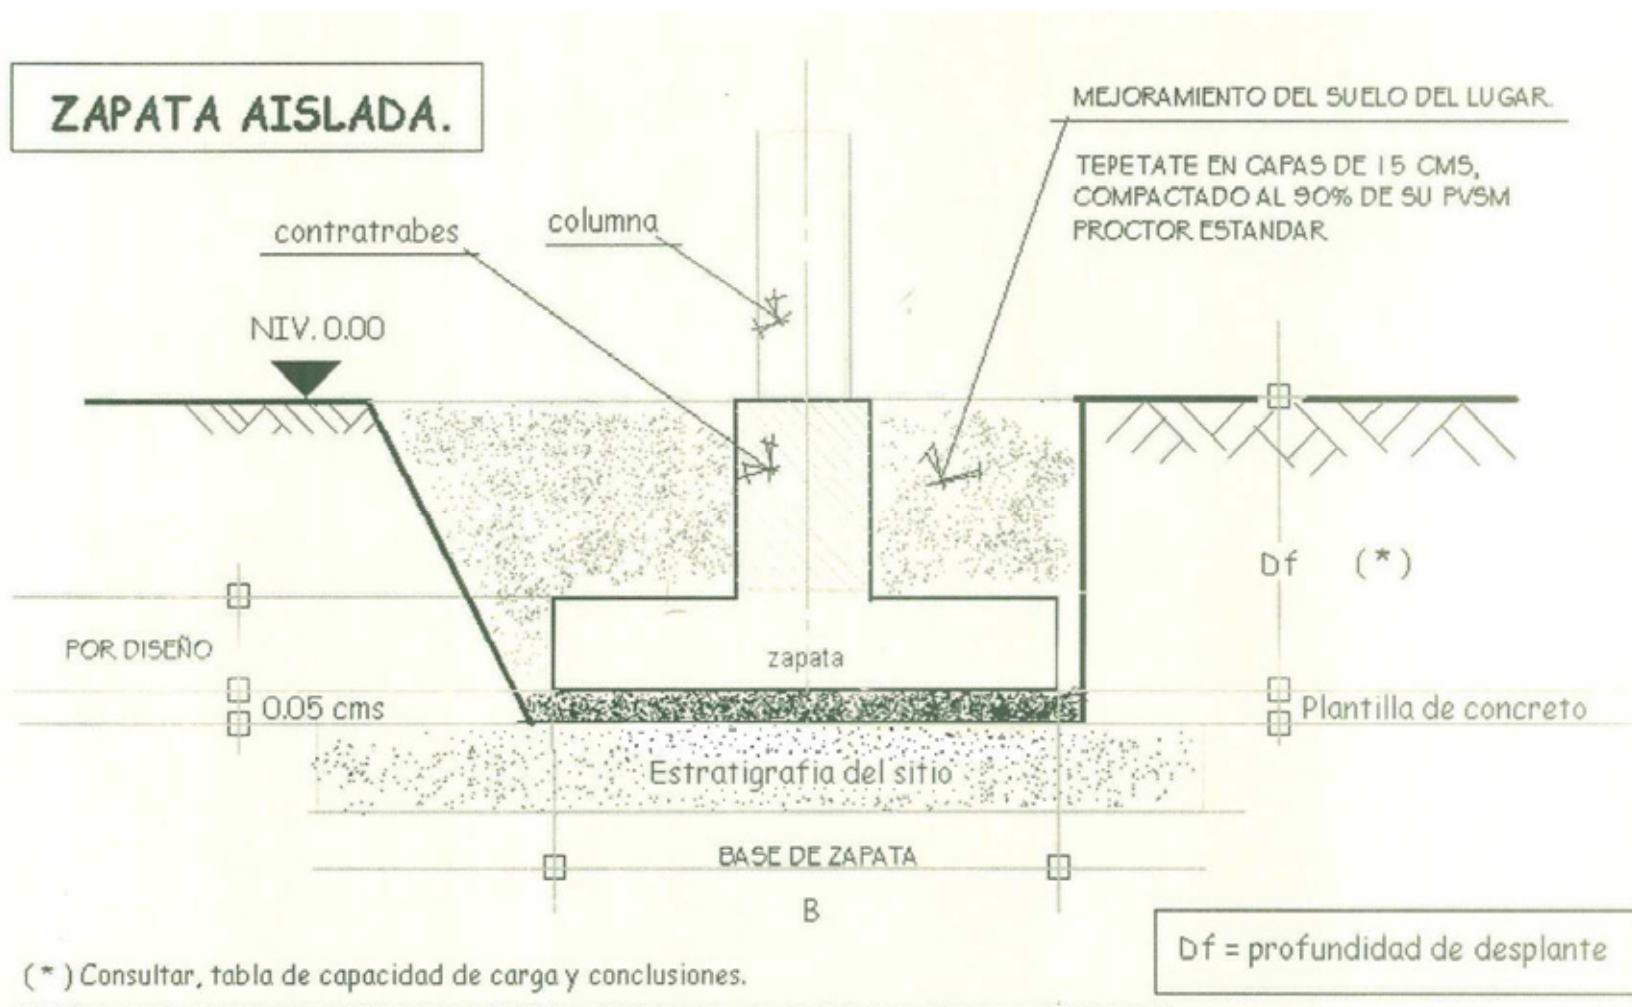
ZAPATA AISLADA.

MEJORAMIENTO DEL SUELO DEL LUGAR.

TEPETATE EN CAPAS DE 15 CMS, COMPACTADO AL 90% DE SU PVSM PROCTOR ESTANDAR.

contratrabes

columna

NIV. 0.00

Df (*)

POR DISEÑO

zapata

0.05 cms

Plantilla de concreto

Estratigrafia del sitio

BASE DE ZAPATA

B

Df = profundidad de desplante

(*) Consultar, tabla de capacidad de carga y conclusiones.